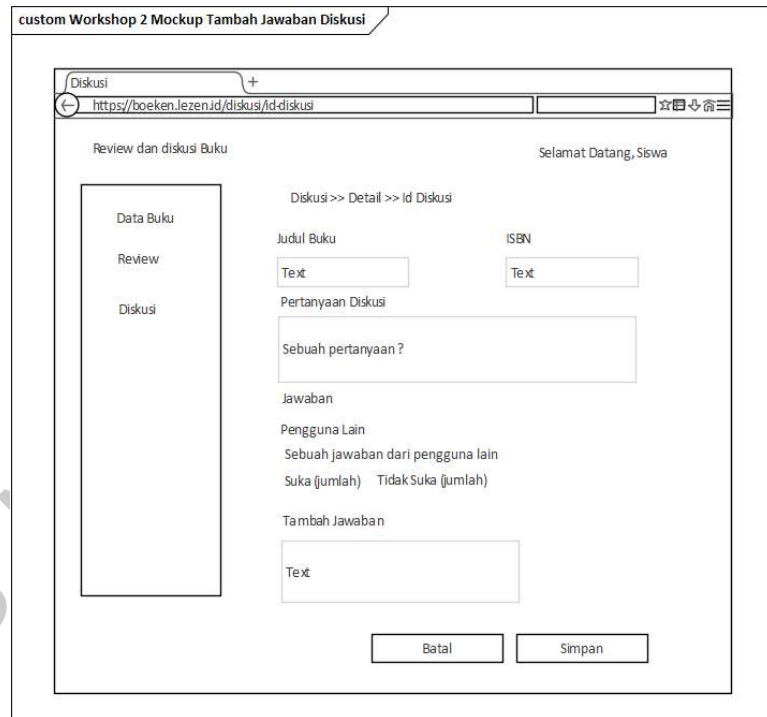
custom Workshop 2 Mockup Tambah Jawaban Diskusi

Diskusi
+
https://boeken.lezen.id/diskusi/id-diskusi

Review dan diskusi Buku

Selamat Datang, Siswa

Data Buku

Review

Diskusi

Diskusi >> Detail >> Id Diskusi

Judul Buku

Text

ISBN

Text

Pertanyaan Diskusi

Sebuah pertanyaan ?

Jawaban

Pengguna Lain

Sebuah jawaban dari pengguna lain

Suka (jumlah) Tidak Suka (jumlah)

Tambah Jawaban

Text

Batal

Simpan